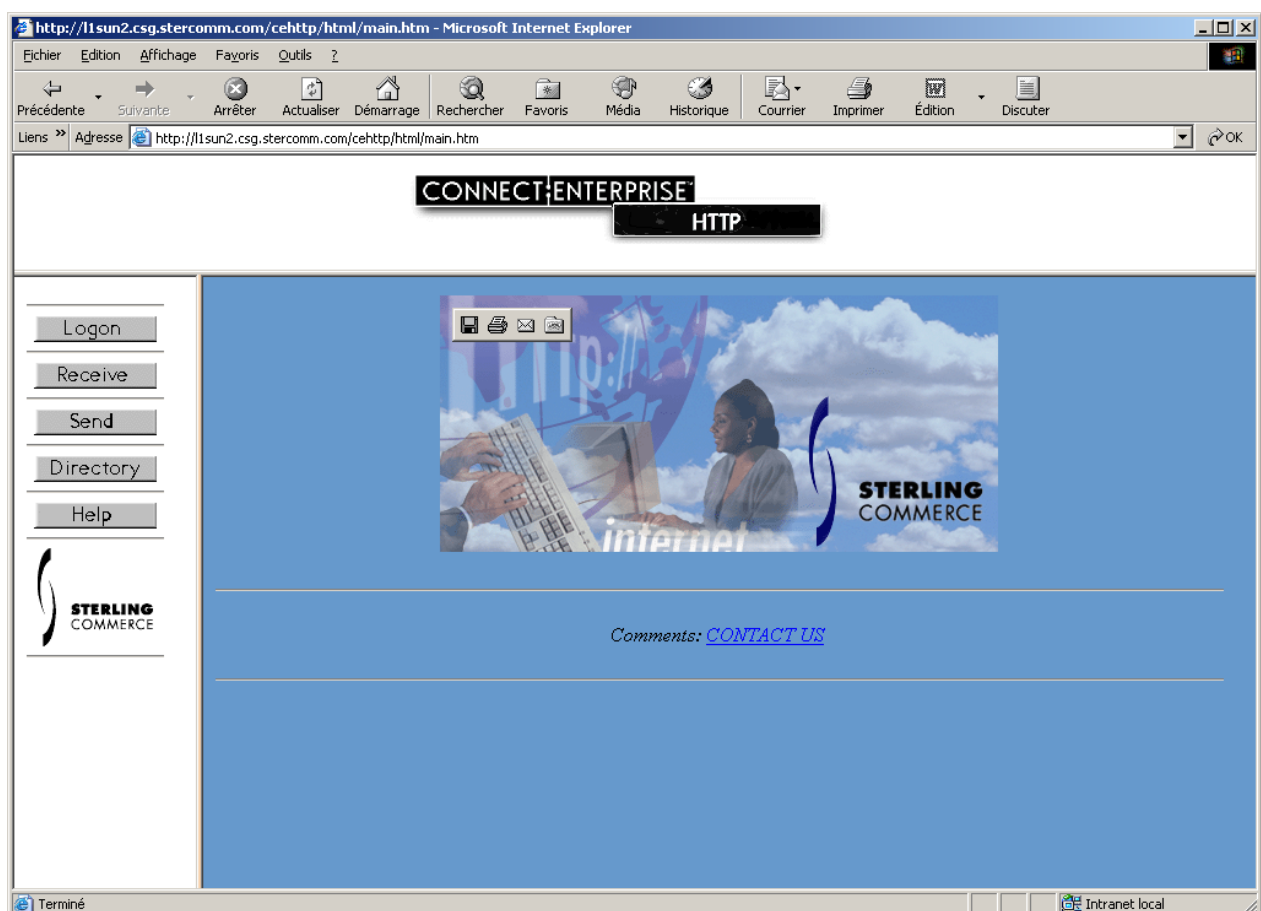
http://l1sun2.csg.stercomm.com/cehttp/html/main.htm - Microsoft Internet Explorer

Fichier Edition Affichage Favoris Outils ?

Précédente Suivante Arrêter Actualiser Démarrage Rechercher Favoris Média Historique Courrier Imprimer Édition Discuter

Liens » Adresse http://l1sun2.csg.stercomm.com/cehttp/html/main.htm OK

CONNECT:ENTERPRISE
HTTP

Logon
Receive
Send
Directory
Help

STERLING COMMERCE

http://
internet

STERLING COMMERCE

Comments: CONTACT US

Terminé
Intranet local